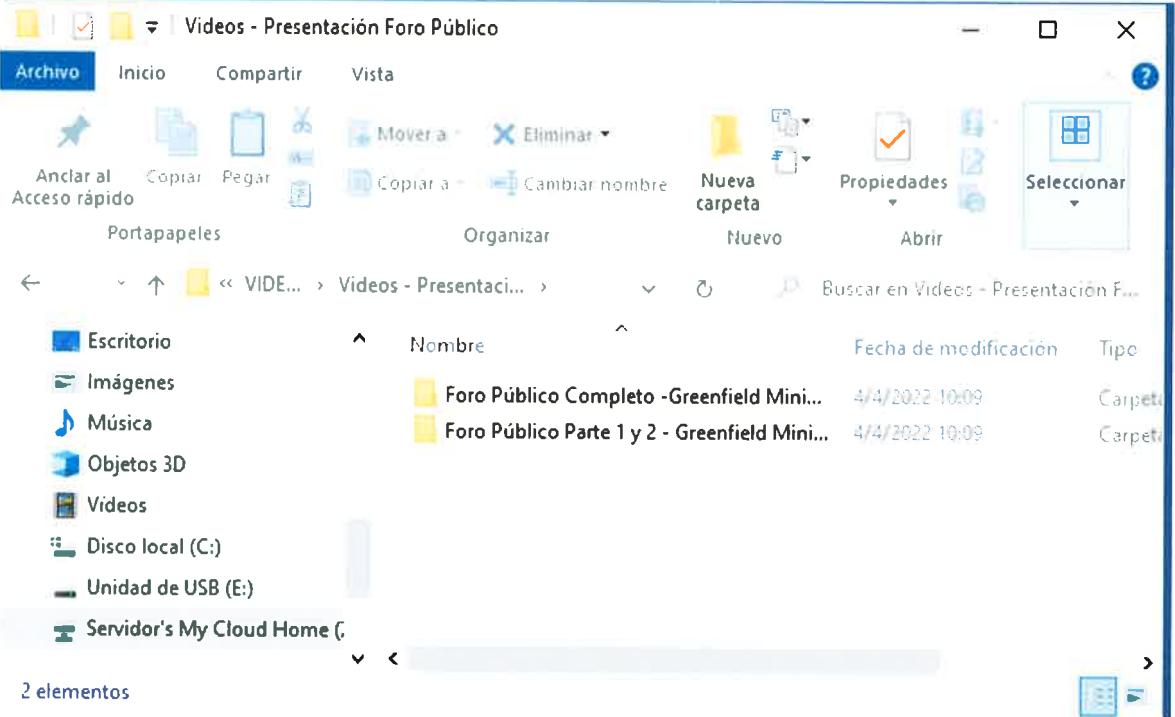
Videos - Presentación Foro Público

Archivo Inicio Compartir Vista

Anclar al Acceso rápido Copiar Pegar
Portapapeles

Mover a Eliminar
Copiar a Cambiar nombre
Organizar

Nueva carpeta
Nuevo

Propiedades
Abrir

Seleccionar

« VIDE... › Videos - Presentaci... ›

Buscar en Videos - Presentación F...

Escritorio
Imágenes
Música
Objetos 3D
Videos
Disco local (C:)
Unidad de USB (E:)
Servidor's My Cloud Home (

| Nombre | Fecha de modificación | Tipo |
|---|---|---|
| Foro Público Completo -Greenfield Mini... | 4/4/2022 10:09 | Carpet |
| Foro Público Parte 1 y 2 - Greenfield Mini... | 4/4/2022 10:09 | Carpet |

2 elementos